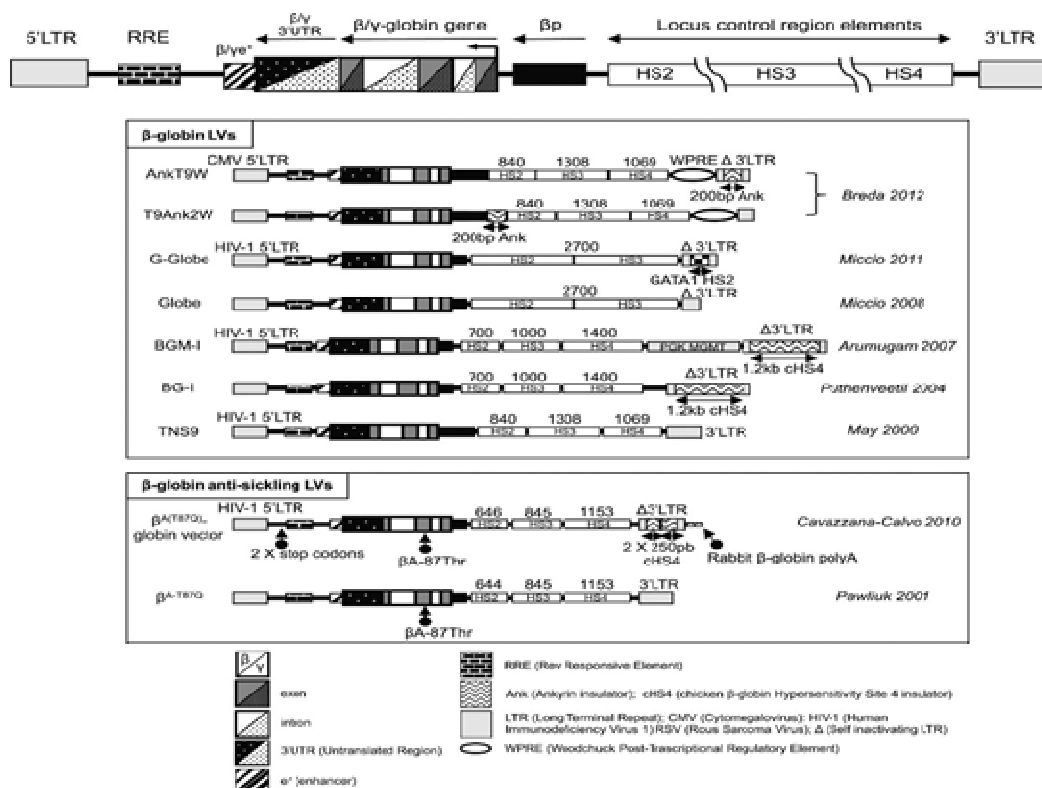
5'LTR RRE β/γe* β/γ 3'UTR β/γ-globin gene βp Locus control region elements 3'LTR

HS2 HS3 HS4

β-globin LVs

AnkT9W CMV 5'LTR 840 1308 1069 WPRE Δ 3'LTR HS2 HS3 HS4 200bp Ank

T9Ank2W 840 1308 1069 HS2 HS3 HS4 200bp Ank

Breda 2012

G-Globe HIV-1 5'LTR 2700 HS2 HS3 Δ 3'LTR GATA1 HS2 Miccio 2011

Globe 2700 HS2 HS3 Δ 3'LTR Miccio 2008

BGM-I HIV-1 5'LTR 700 1000 1400 HS2 HS3 HS4 PGK MGMT Δ3'LTR 1.2kb cHS4 Arumugam 2007

BG-I 700 1000 1400 HS2 HS3 HS4 Δ3'LTR 1.2kb cHS4 Puthenveetil 2004

TNS9 HIV-1 5'LTR 840 1308 1069 HS2 HS3 HS4 3'LTR May 2000

β-globin anti-sickling LVs

$β^{A(T87Q)}$-globin vector HIV-1 5'LTR 646 845 1153 HS2 HS3 HS4 Δ3'LTR 2 X stop codons βA-87Thr 2 X 250pb cHS4 Rabbit β-globin polyA Cavazzana-Calvo 2010

$β^{A-T87Q}$ 644 845 1153 HS2 HS3 HS4 3'LTR βA-87Thr Pawliuk 2001

β/γ

exon

intron

3'UTR (Untranslated Region)

e* (enhancer)

RRE (Rev Responsive Element)

Ank (Ankyrin insulator); cHS4 (chicken β-globin Hypersensitivity Site 4 insulator)

LTR (Long Terminal Repeat); CMV (Cytomegalovirus); HIV-1 (Human Immunodeficiency Virus 1) RSV (Rous Sarcoma Virus); Δ (Self inactivating LTR)

WPRE (Woodchuck Post-Trascriptional Regulatory Element)